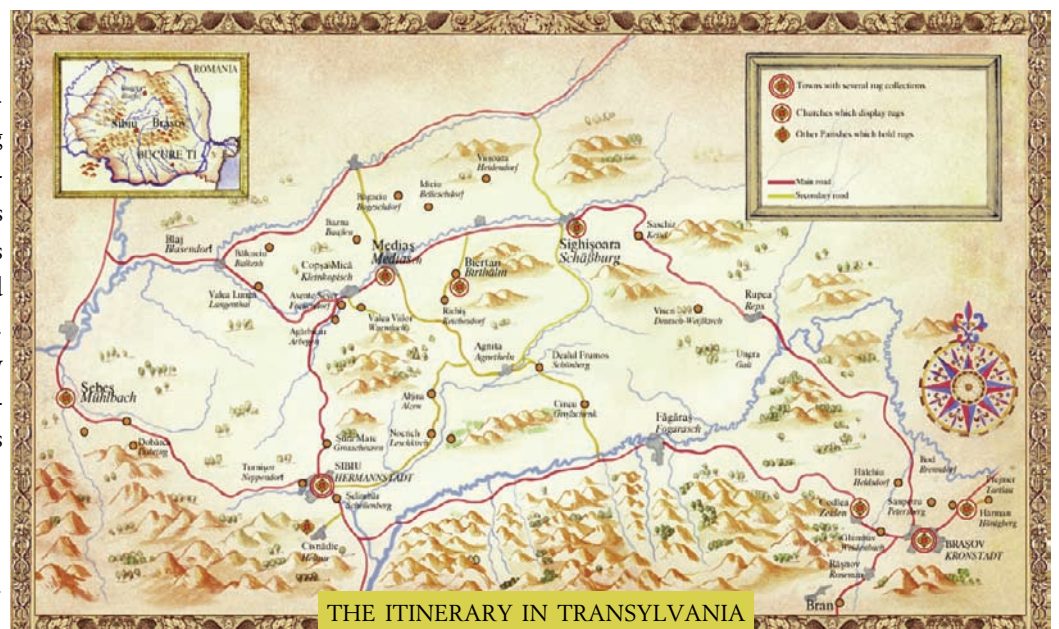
ROMANIA
Sibiu
Brașov
BUCURE TI

Towns with several rug collections
Churches which display rugs
Other Parishes which hold rugs
Main road
Secondary road

Blaj
Blasendorf
Bălcaciu
Baltatsch
Copșa Mică
Kleinkopisch
Bazna
Baaßen
Bagaciu
Bogeschdorf
Idiciu
Bellieschdorf
Vânatori
Heidendorf
Mediaș
Mediasch
Biertan
Birthälm
Sighișoara
Schäßburg
Saschiz
Keisd
Valea Lungă
Langenthal
Axente Sever
Valea Viilor
Wurmloch
Agârbiciu
Arbegen
Richiș
Reichesdorf
Agnita
Agnetheln
Dealul Frumos
Schönberg
Viscri
Deutsch-Weißkirch
Rupea
Reps
Ungra
Galt
Sebeș
Mühlbach
Alțâna
Alzen
Cincu
Großschenk
Făgăraș
Fogarasch
Dobârca
Dobring
Nocrich
Leschkirch
Sura Mare
Großscheuern
Turnișor
Neppendorf
SIBIU
HERMANNSTADT
Selimbăr
Schellenberg
Cisnădie
Heltau
Hălchiu
Heldsdorf
Bod
Brenndorf
Prejmer
Tartlau
Codlea
Zeiden
Sânpetru
Petersberg
Hărman
Honigberg
Ghimbav
Weidenbach
BRAȘOV
KRONSTADT
Râșnov
Rosenau
Bran

THE ITINERARY IN TRANSYLVANIA